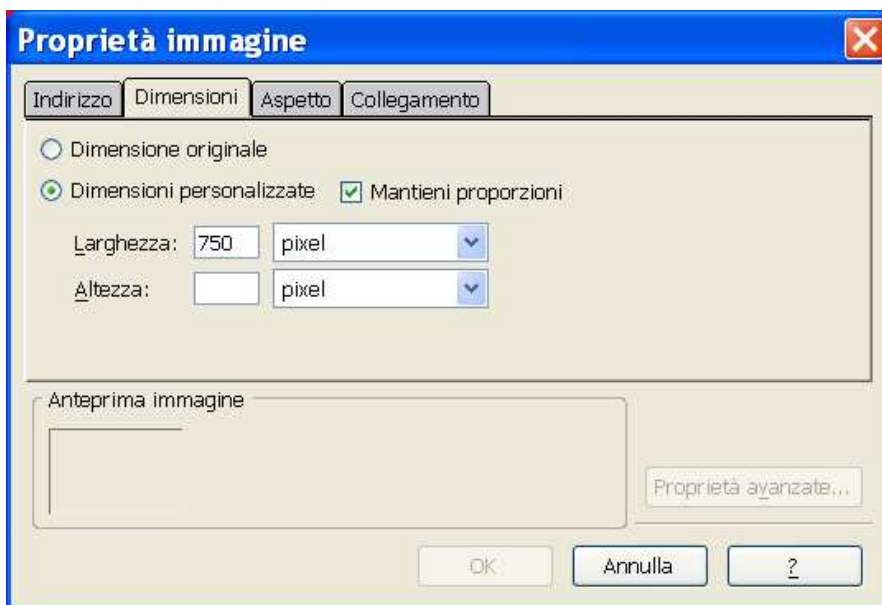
Proprietà immagine

Indirizzo | Dimensioni | Aspetto | Collegamento

Dimensione originale

Dimensioni personalizzate

Mantieni proporzioni

Larghezza: 750 pixel

Altezza: pixel

Anteprima immagine

Proprietà avanzate...

OK

Annulla

?